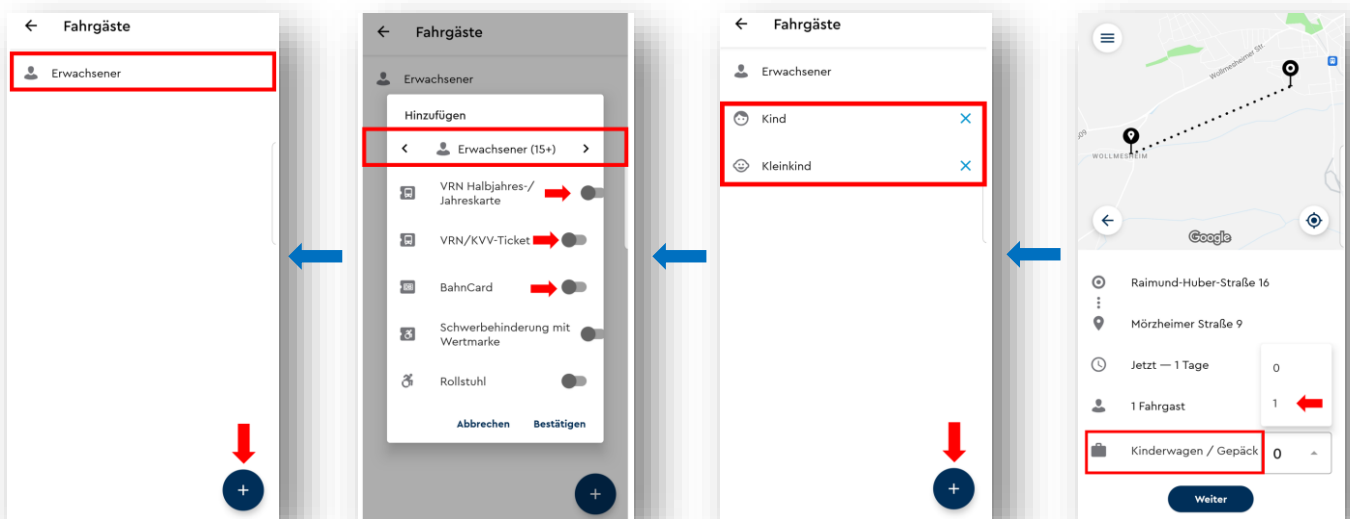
← Fahrgäste

Erwachsener

+

← Fahrgäste

Erwachsener

Hinzufügen

‹ Erwachsener (15+) ›

VRN Halbjahres-/ Jahreskarte

VRN/KVV-Ticket

BahnCard

Schwerbehinderung mit Wertmarke

Rollstuhl

Abbrechen Bestätigen

+

← Fahrgäste

Erwachsener

Kind ×

Kleinkind ×

+

Wollmesheimer Str.

WOLLMESHEIM

Google

Raimund-Huber-Straße 16

Mörzheimer Straße 9

Jetzt — 1 Tage

1 Fahrgast

Kinderwagen / Gepäck

0

1

0

Weiter